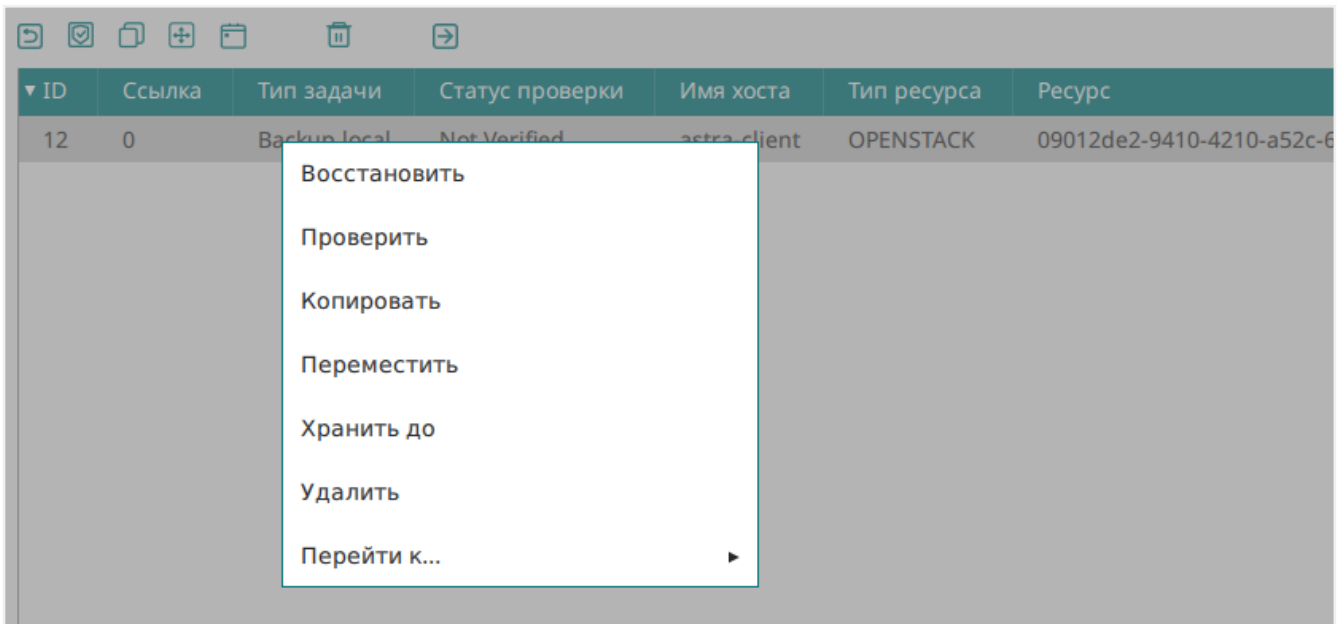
| ▾ ID | Ссылка | Тип задачи | Статус проверки | Имя хоста | Тип ресурса | Ресурс |
|---|---|---|---|---|---|---|
| 12 | 0 | Backup local | Not Verified | astra-client | OPENSTACK | 09012de2-9410-4210-a52c-6 |

Восстановить

Проверить

Копировать

Переместить

Хранить до

Удалить

Перейти к... ▸